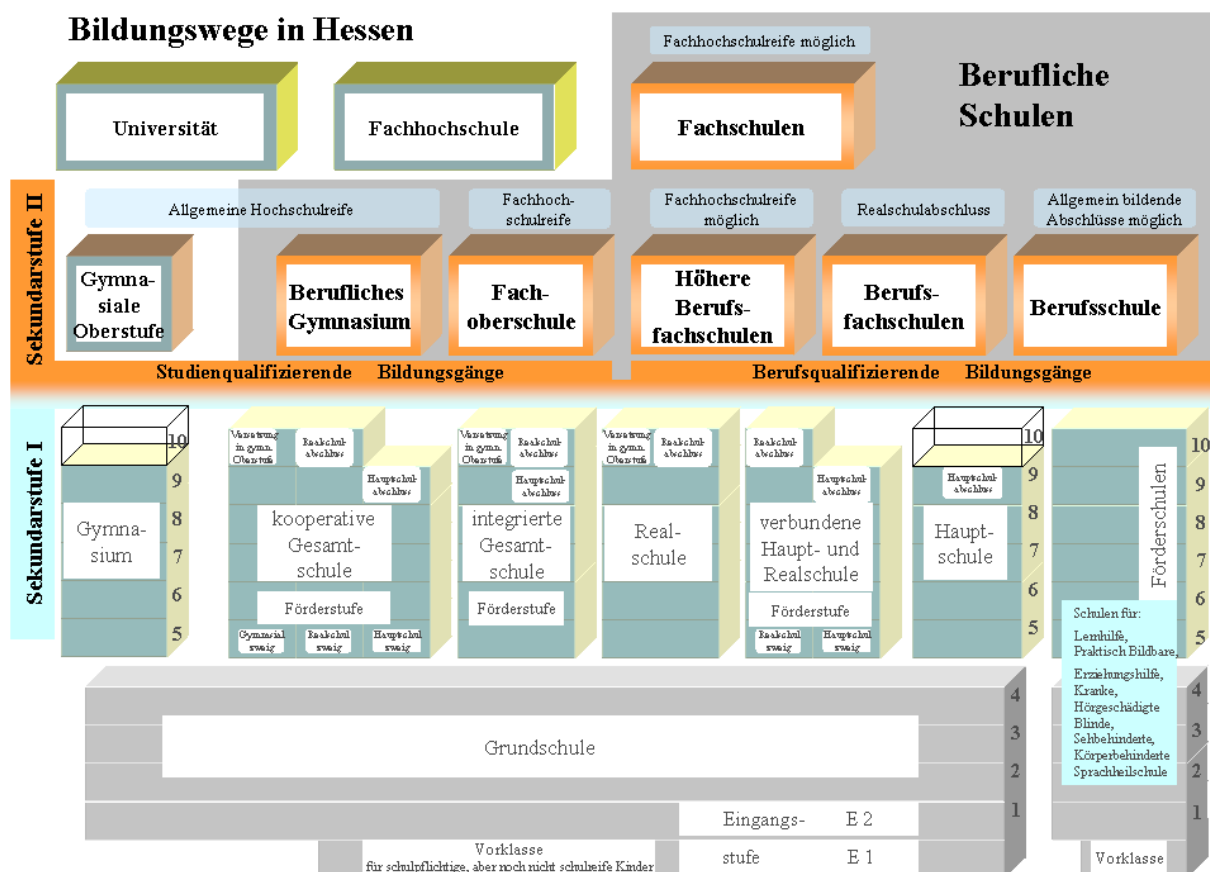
Bildungswege in Hessen

Universität

Fachhochschule

Fachhochschulreife möglich

Fachschulen

Berufliche Schulen

Sekundarstufe II

Allgemeine Hochschulreife

Fachhochschulreife

Fachhochschulreife möglich

Realschulabschluss

Allgemein bildende Abschlüsse möglich

Gymnasiale Oberstufe

Berufliches Gymnasium

Fachoberschule

Höhere Berufsfachschulen

Berufsfachschulen

Berufsschule

Studienqualifizierende Bildungsgänge

Berufsqualifizierende Bildungsgänge

Sekundarstufe I

10 9 8 7 6 5

Gymnasium

Versetzung in gymn. Oberstufe

Realschulabschluss

Hauptschulabschluss

kooperative Gesamtschule

Förderstufe

Gymnasialzweig

Realschulzweig

Hauptschulzweig

Versetzung in gymn. Oberstufe

Realschulabschluss

Hauptschulabschluss

integrierte Gesamtschule

Förderstufe

Versetzung in gymn. Oberstufe

Realschulabschluss

Realschule

Realschulabschluss

Hauptschulabschluss

verbundene Haupt- und Realschule

Förderstufe

Realschulzweig

Hauptschulzweig

Hauptschulabschluss

Hauptschule

10 9 8 7 6 5

Förderschulen

10 9 8 7 6 5

Schulen für:
Lernhilfe,
Praktisch Bildbare,
Erziehungshilfe,
Kranke,
Hörgeschädigte
Blinde,
Sehbehinderte,
Körperbehinderte
Sprachheilschule

Grundschule

4 3 2 1

Eingangsstufe

E 2

E 1

Vorklasse
für schulpflichtige, aber noch nicht schulreife Kinder

4 3 2 1

Vorklasse